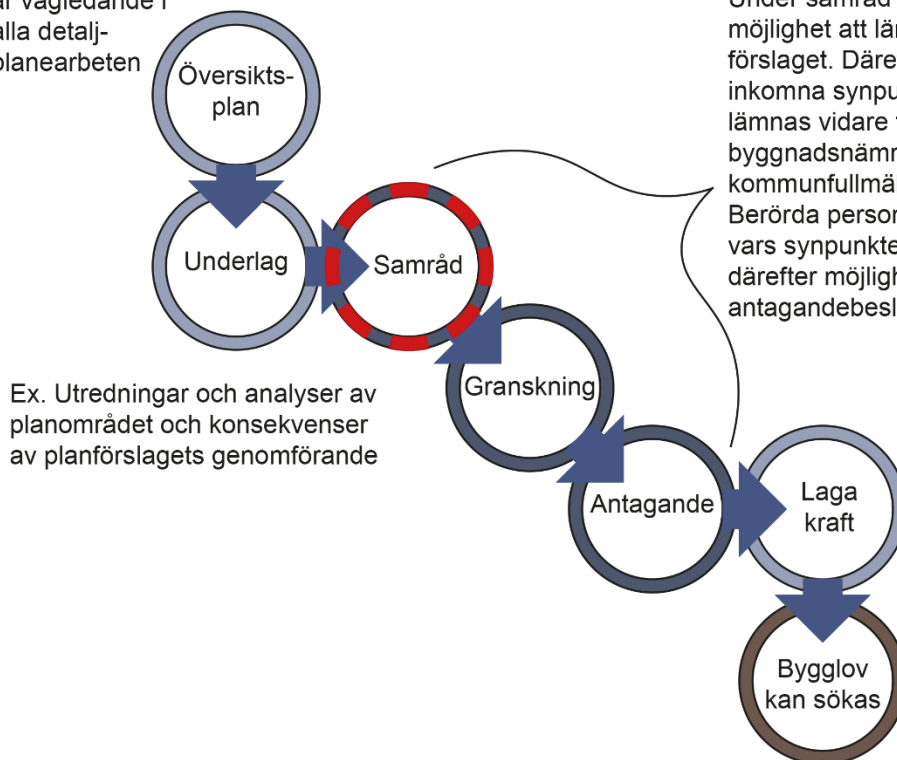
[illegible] vägledande i
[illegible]alla detalj-
planearbeten

Översikts-
plan

Underlag

Samråd

Granskning

Antagande

Laga
kraft

Bygglov
kan sökas

Ex. Utredningar och analyser av planområdet och konsekvenser av planförslagets genomförande

Under samråd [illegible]
möjlighet att lä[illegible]
förslaget. Däre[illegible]
inkomna synpu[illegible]
lämnas vidare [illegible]
byggnadsnämn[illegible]
kommunfullmä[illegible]
Berörda perso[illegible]
vars synpunkte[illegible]
därefter möjlig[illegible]
antagandebesl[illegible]